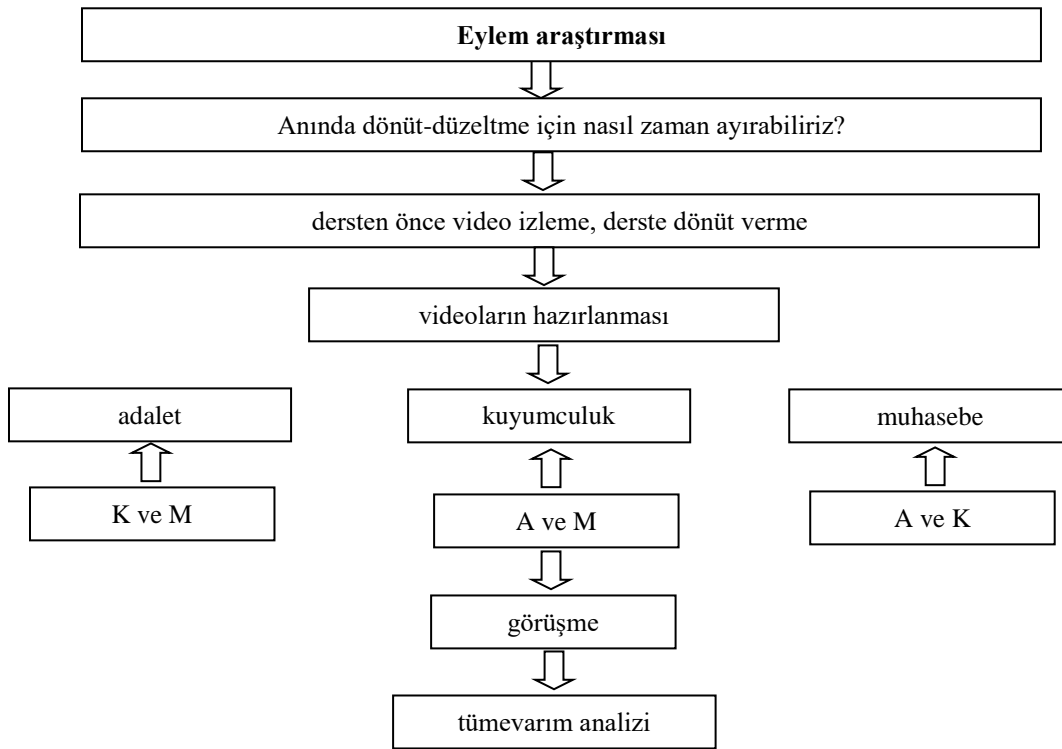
**Eylem araştırması**

Anında dönüt-düzeltme için nasıl zaman ayırabiliriz?

dersten önce video izleme, derste dönüt verme

videoların hazırlanması

adalet

kuyumculuk

muhasebe

K ve M

A ve M

A ve K

görüşme

tümevarım analizi